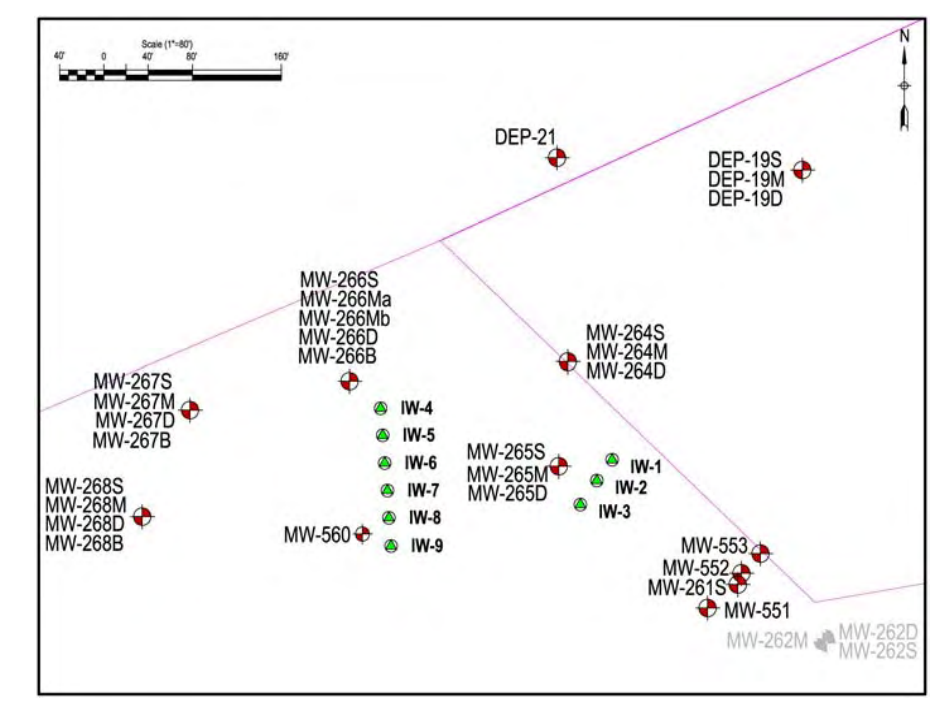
Scale (1"=80')
40' 0 40' 80' 160'

N

DEP-21

DEP-19S
DEP-19M
DEP-19D

MW-266S
MW-266Ma
MW-266Mb
MW-266D
MW-266B

MW-264S
MW-264M
MW-264D

MW-267S
MW-267M
MW-267D
MW-267B

IW-4
IW-5
IW-6
IW-7
IW-8
IW-9

MW-265S
MW-265M
MW-265D

IW-1
IW-2
IW-3

MW-268S
MW-268M
MW-268D
MW-268B

MW-560

MW-553
MW-552
MW-261S
MW-551

MW-262M
MW-262D
MW-262S